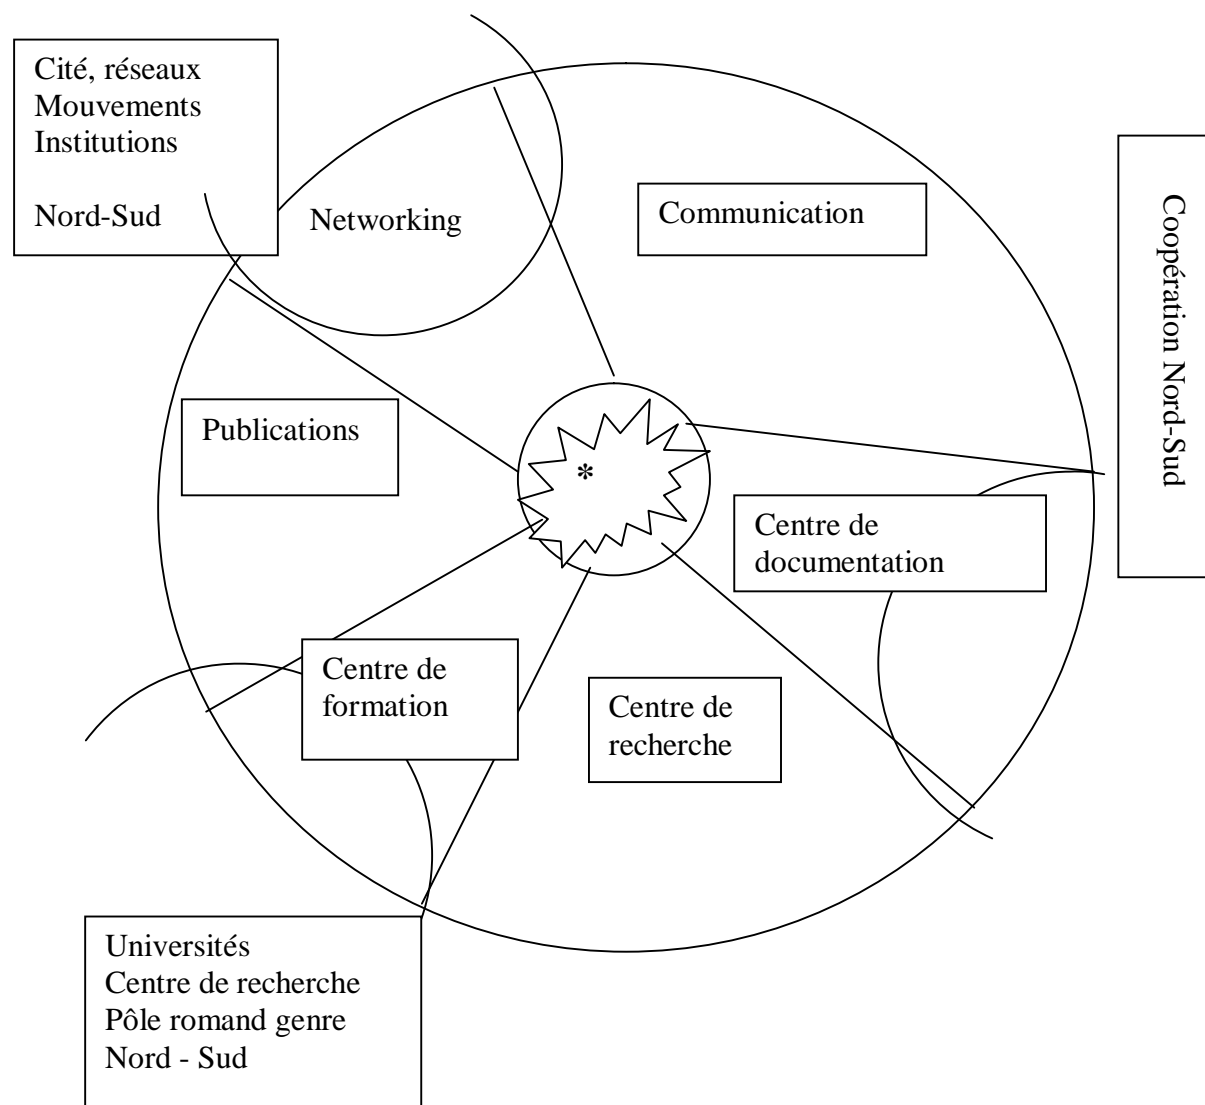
Cité, réseaux
Mouvements
Institutions

Nord-Sud

Networking

Communication

Coopération Nord-Sud

Publications

*

Centre de documentation

Centre de formation

Centre de recherche

Universités
Centre de recherche
Pôle romand genre
Nord - Sud